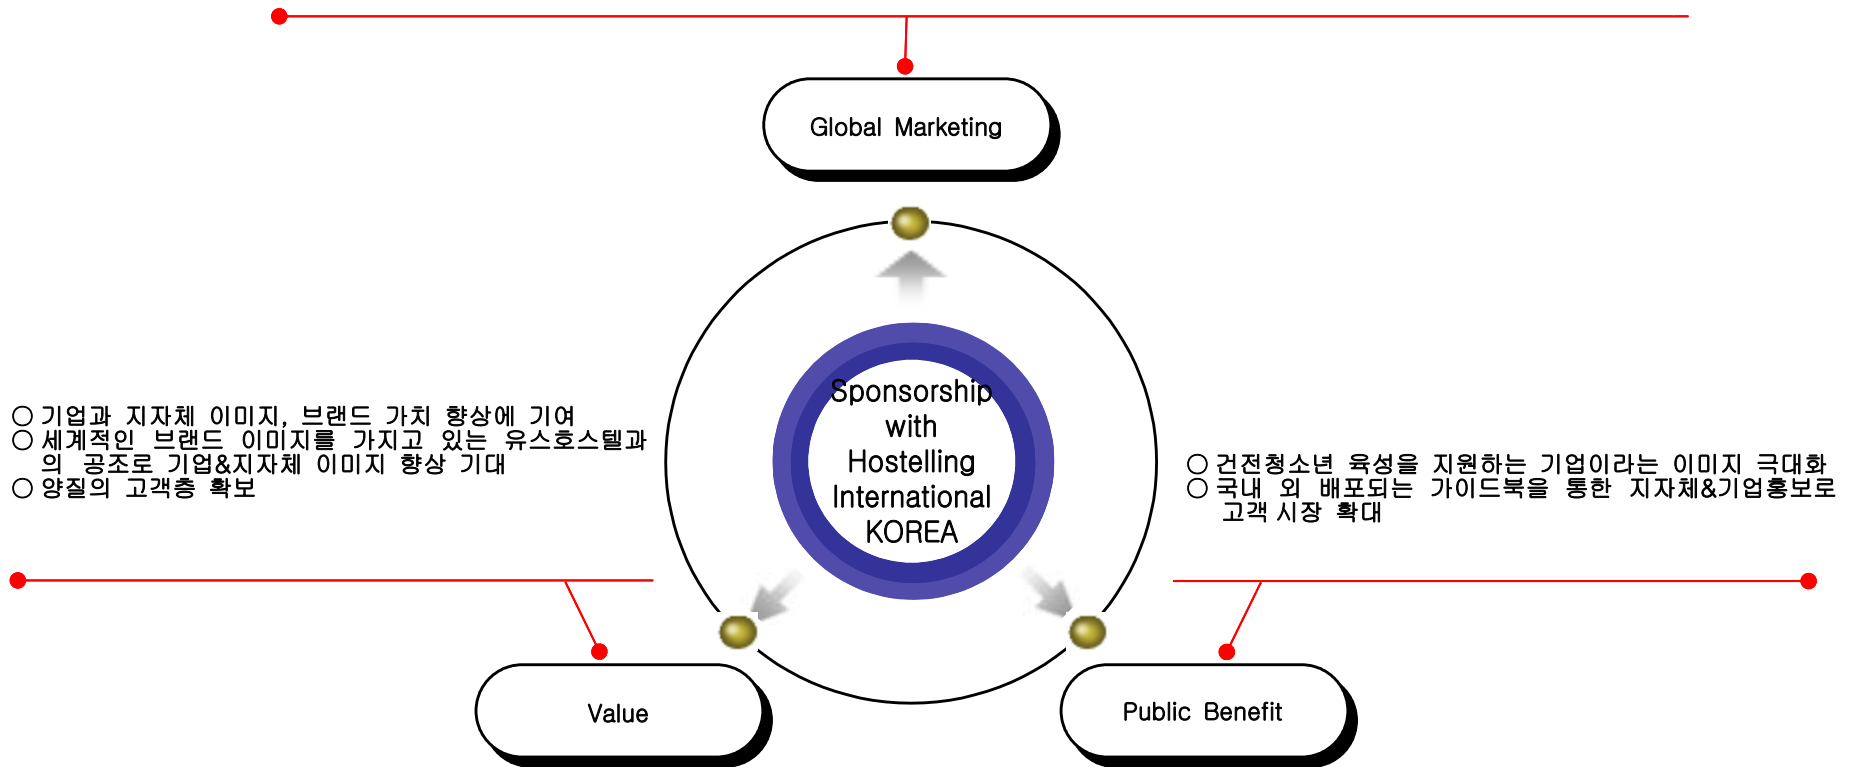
Global Marketing

○ 기업과 지자체 이미지, 브랜드 가치 향상에 기여
○ 세계적인 브랜드 이미지를 가지고 있는 유스호스텔과 의 공조로 기업&지자체 이미지 향상 기대
○ 양질의 고객층 확보

Sponsorship with Hostelling International KOREA

○ 건전청소년 육성을 지원하는 기업이라는 이미지 극대화
○ 국내 외 배포되는 가이드북을 통한 지자체&기업홍보로 고객 시장 확대

Value

Public Benefit